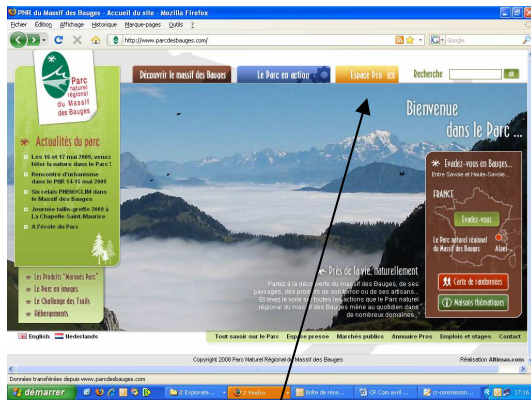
PNR du Massif des Bauges - Accueil du site - Mozilla Firefox

Fichier Édition Affichage Historique Marque-pages Outils ?

http://www.parcdesbauges.com/

Google

Parc naturel régional du Massif des Bauges

Découvrir le massif des Bauges

Le Parc en action

Espace Pro

Recherche

ok

Bienvenue dans le Parc ...

Actualités du parc

Les 16 et 17 mai 2009, venez fêter la nature dans le Parc !

Rencontre d'urbanisme dans le PNR 14-15 mai 2009

Six relais PHENOCLIM dans le Massif des Bauges

Journée taille-greffe 2009 à La Chapelle-Saint-Maurice

A l'école du parc

Évadez-vous en Bauges...

Entre Savoie et Haute-Savoie...

FRANCE

Évadez-vous

Le Parc naturel régional du Massif des Bauges

Alpes

Près de la vie, naturellement

Partez à la découverte du massif des Bauges, de ses paysages, des produits de son terroir ou de ses artisans... Et levez le voile sur toutes les actions que le Parc naturel régional du massif des Bauges mène au quotidien dans de nombreux domaines...

Carte de randonnées

Maisons thématiques

Les Produits "Marque Parc"

Le Parc en images

Le Challenge des Trails

Hébergements

English Nederlands

Tout savoir sur le Parc

Espace presse

Marchés publics

Annuaire Pros

Emplois et stages

Contact

Copyright 2008 Parc Naturel Régional du Massif des Bauges

Réalisation Altimax.com

Données transférées depuis www.parcdesbauges.com

démarrer

2 Explorate...

2 Firefox

Boîte de réce...

CR Com senti...

cr-commission...

17:16